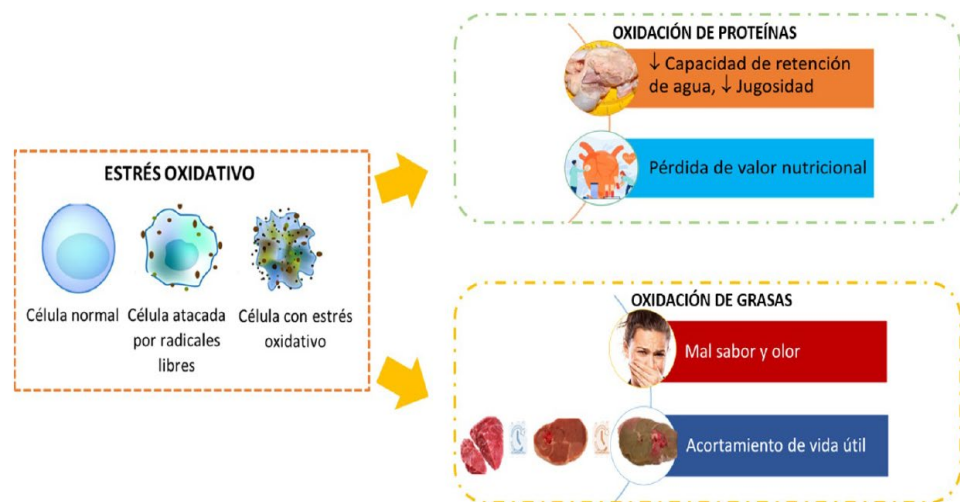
ESTRÉS OXIDATIVO

Célula normal

Célula atacada por radicales libres

Célula con estrés oxidativo

OXIDACIÓN DE PROTEÍNAS

↓ Capacidad de retención de agua, ↓ Jugosidad

Pérdida de valor nutricional

OXIDACIÓN DE GRASAS

Mal sabor y olor

Acortamiento de vida útil